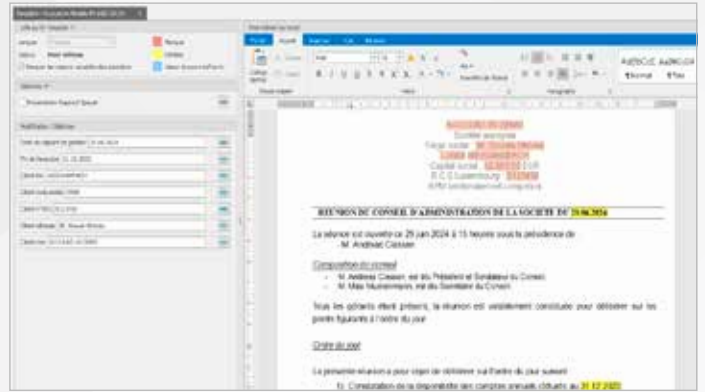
Société anonyme
Siège social :
Capital social : EUR
R.C.S Luxembourg
RPM Grand-Duché Luxembourg

REUNION DU CONSEIL D'ADMINISTRATION DE LA SOCIETE DU 29.06.2024

La séance est ouverte ce 29 juin 2024 à 15 heures sous la présidence de :
- M. Andreas Classen

Composition du conseil
- M. Andreas Classen, est élu Président et Scrutateur du Conseil
- M. Max Mustermann, est élu Secrétaire du Conseil

Tous les gérants étant présents, la réunion est valablement constituée pour délibérer sur les points figurant à l'ordre du jour.

Ordre du jour

La présente réunion a pour objet de délibérer sur l'ordre du jour suivant :
1) Constatation de la disponibilité des comptes annuels clôturés au 31.12.2023